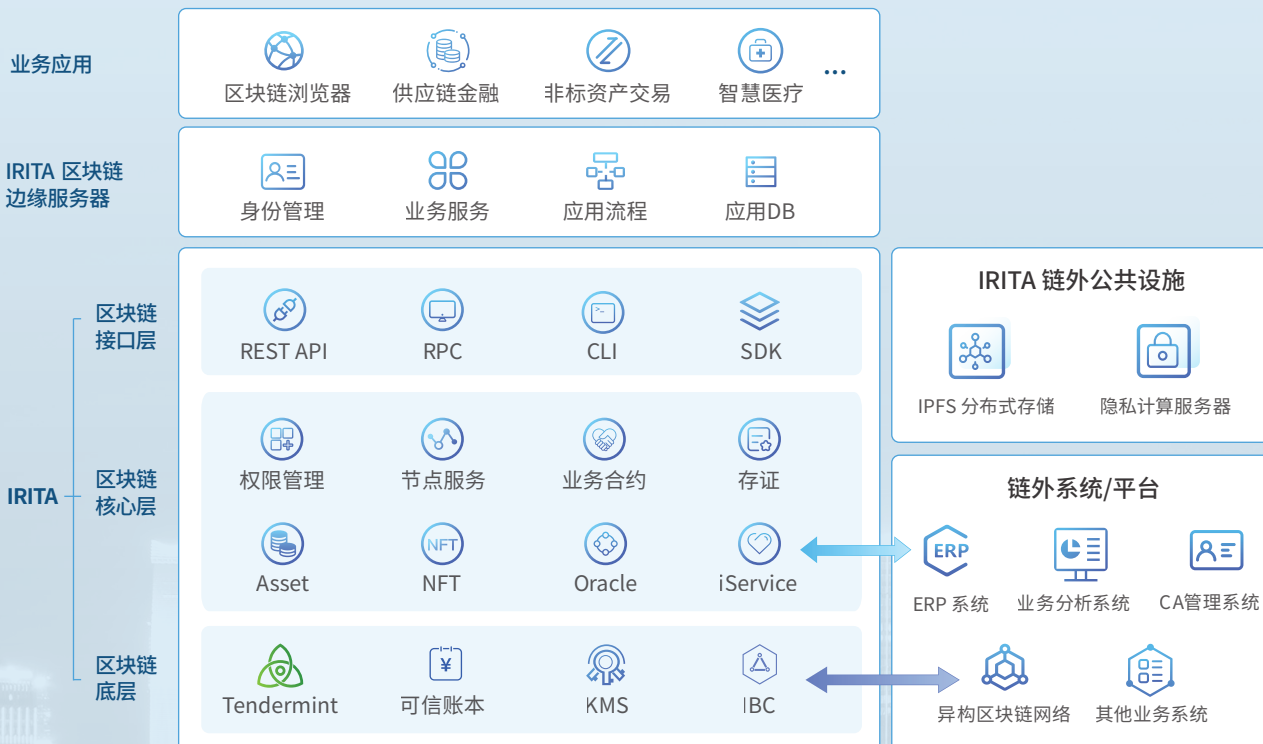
业务应用

区块链浏览器
供应链金融
非标资产交易
智慧医疗
...

IRITA 区块链边缘服务器

身份管理
业务服务
应用流程
应用DB

IRITA

区块链接口层

REST API
RPC
CLI
SDK

区块链核心层

权限管理
节点服务
业务合约
存证
Asset
NFT
NFT
Oracle
iService

区块链底层

Tendermint
¥
可信账本
KMS
IBC

IRITA 链外公共设施

IPFS 分布式存储
隐私计算服务器

链外系统/平台

ERP
ERP 系统
业务分析系统
CA管理系统
异构区块链网络
其他业务系统